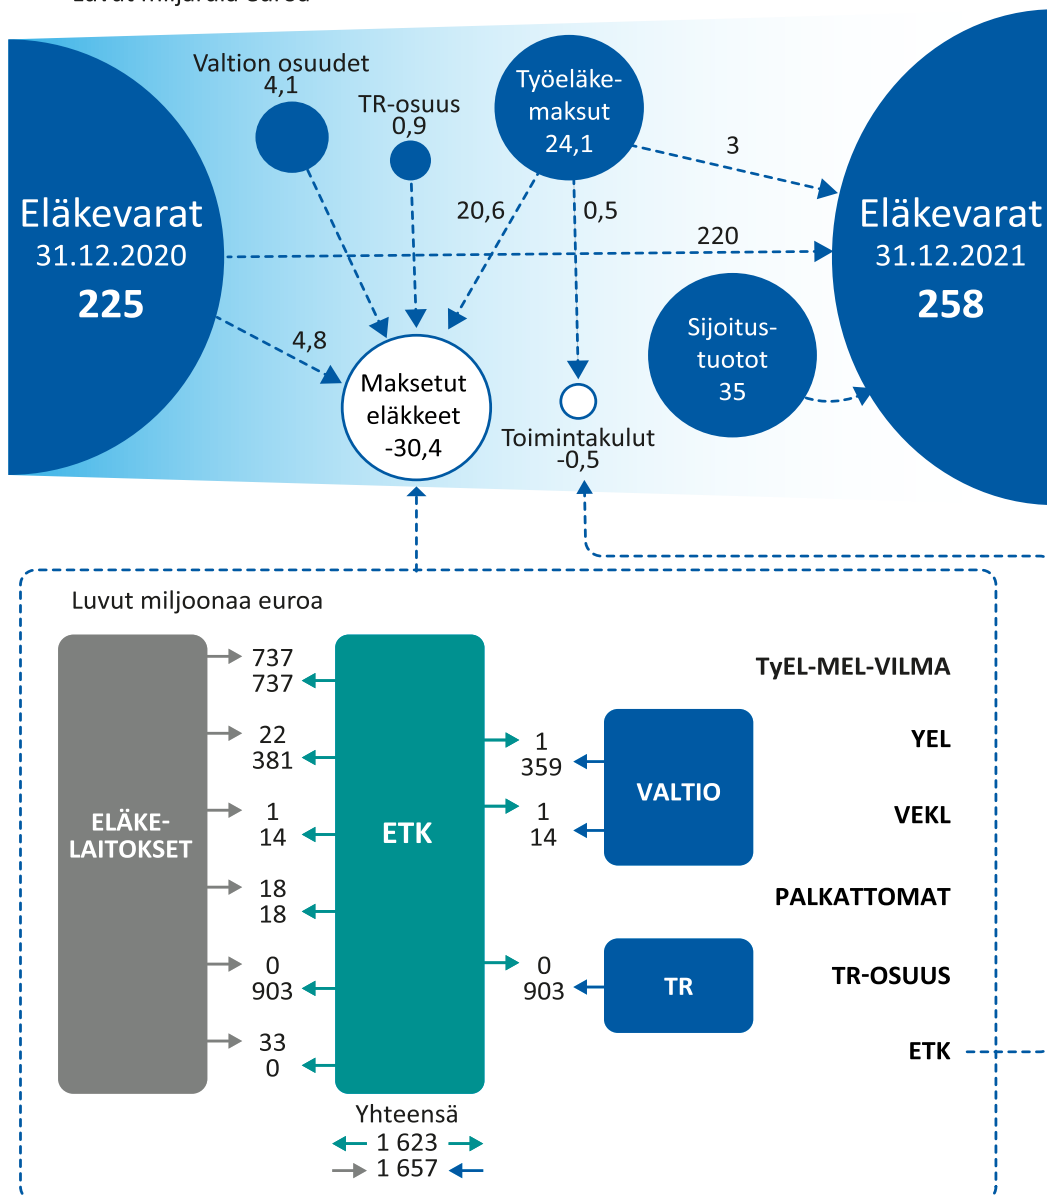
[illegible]

Valtion osuudet
4,1

TR-osuus
0,9

Työeläkemaksut
24,1

3

Eläkevarat
31.12.2020
225

20,6

0,5

Eläkevarat
31.12.2021
258

220

4,8

Maksetut eläkkeet
-30,4

Toimintakulut
-0,5

Sijoitustuotot
35

Luvut miljoonaa euroa

ELÄKELAITOKSET

ETK

737
737

22
381

1
14

18
18

0
903

33
0

1
359

1
14

0
903

VALTIO

TR

TyEL-MEL-VILMA

YEL

VEKL

PALKATTOMAT

TR-OSUUS

ETK

Yhteensä
1 623
1 657